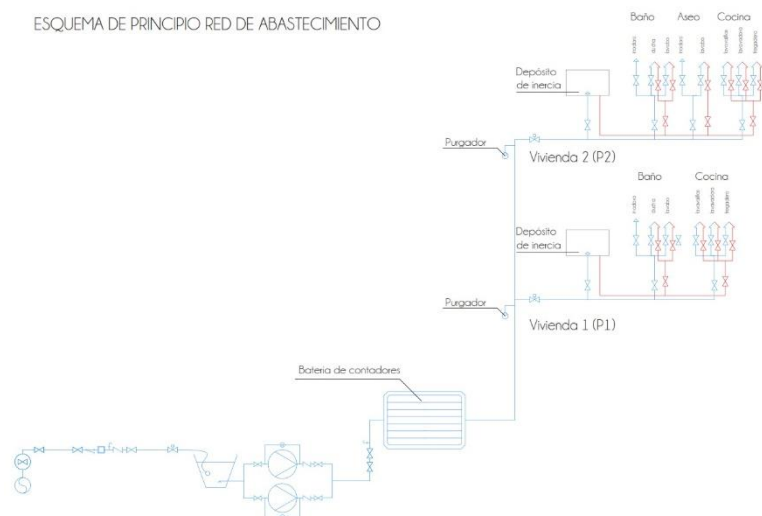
ESQUEMA DE PRINCIPIO RED DE ABASTECIMIENTO

Baño Aseo Cocina

inodoro ducha lavabo inodoro lavabo lavavajillas lavadora fregadero

Depósito de inercia

Purgador

Vivienda 2 (P2)

Baño Cocina

inodoro ducha lavabo lavavajillas lavadora fregadero

Depósito de inercia

Purgador

Vivienda 1 (P1)

Bateria de contadores